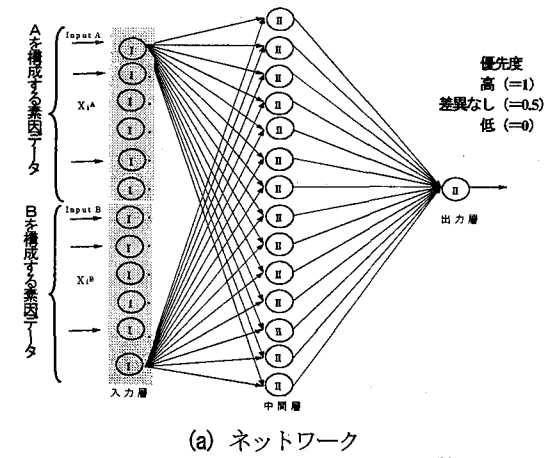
Aを構成する素因データ

Input A

$X_i^A$

Bを構成する素因データ

Input B

$X_i^B$

I
I
I
I
I
I
I
I
I
I
I
I

入力層

II
II
II
II
II
II
II
II
II
II
II
II
II
II

中間層

II

出力層

優先度
高 (=1)
差異なし (=0.5)
低 (=0)

(a) ネットワーク